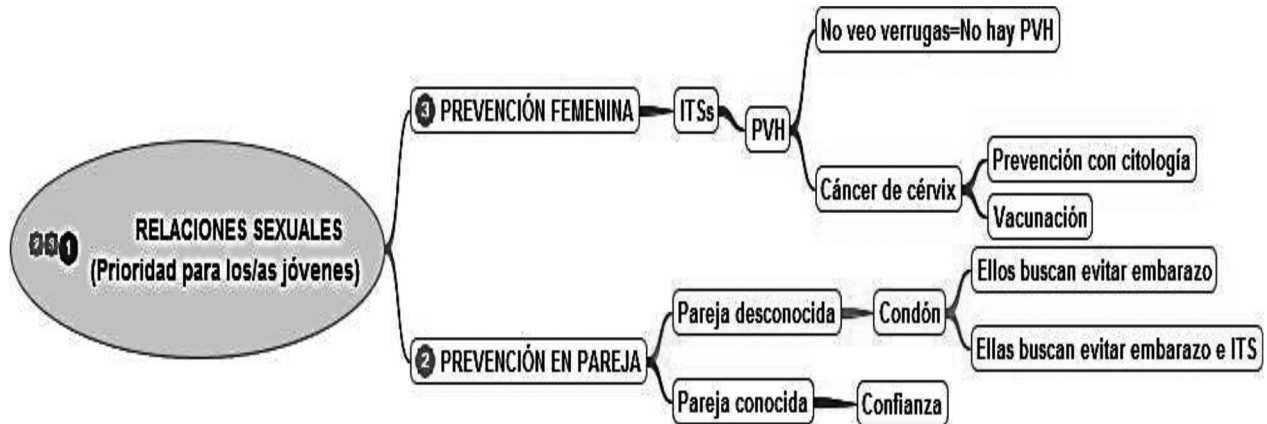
❷❸❶ RELACIONES SEXUALES (Prioridad para los/as jóvenes)

❸ PREVENCIÓN FEMENINA

ITSs

PVH

No veo verrugas=No hay PVH

Cáncer de cérvix

Prevención con citología

Vacunación

❷ PREVENCIÓN EN PAREJA

Pareja desconocida

Condón

Ellos buscan evitar embarazo

Ellas buscan evitar embarazo e ITS

Pareja conocida

Confianza